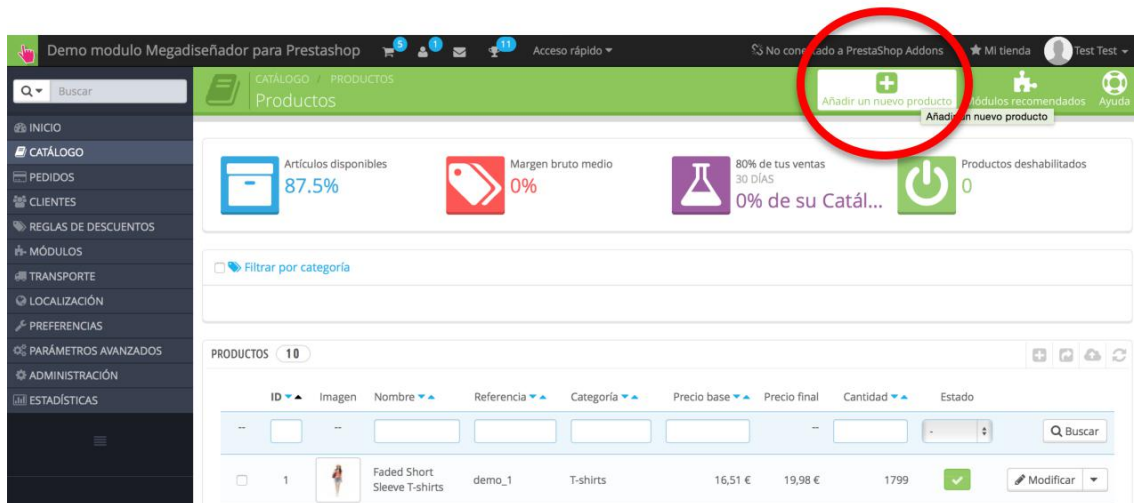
Demo modulo Megadiseñador para Prestashop 5 1 11 Acceso rápido ▾ No con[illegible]ado a PrestaShop Addons ★ Mi tienda Test Test ▾

Buscar

CATÁLOGO / PRODUCTOS
Productos

Añadir un nuevo producto Módulos recomendados Ayuda
Añadir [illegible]n nuevo producto

INICIO
CATÁLOGO
PEDIDOS
CLIENTES
REGLAS DE DESCUENTOS
MÓDULOS
TRANSPORTE
LOCALIZACIÓN
PREFERENCIAS
PARÁMETROS AVANZADOS
ADMINISTRACIÓN
ESTADÍSTICAS

Artículos disponibles
87.5%

Margen bruto medio
0%

80% de tus ventas
30 DÍAS
0% de su Catál...

Productos deshabilitados
0

Filtrar por categoría

PRODUCTOS 10

| | ID ▾▴ | Imagen | Nombre ▾▴ | Referencia ▾▴ | Categoría ▾▴ | Precio base ▾▴ | Precio final | Cantidad ▾▴ | Estado | |
|---|---|---|---|---|---|---|---|---|---|---|
| -- | | -- | | | | | -- | | - | Buscar |
| | 1 | | Faded Short Sleeve T-shirts | demo_1 | T-shirts | 16,51 € | 19,98 € | 1799 | ✓ | Modificar ▾ |